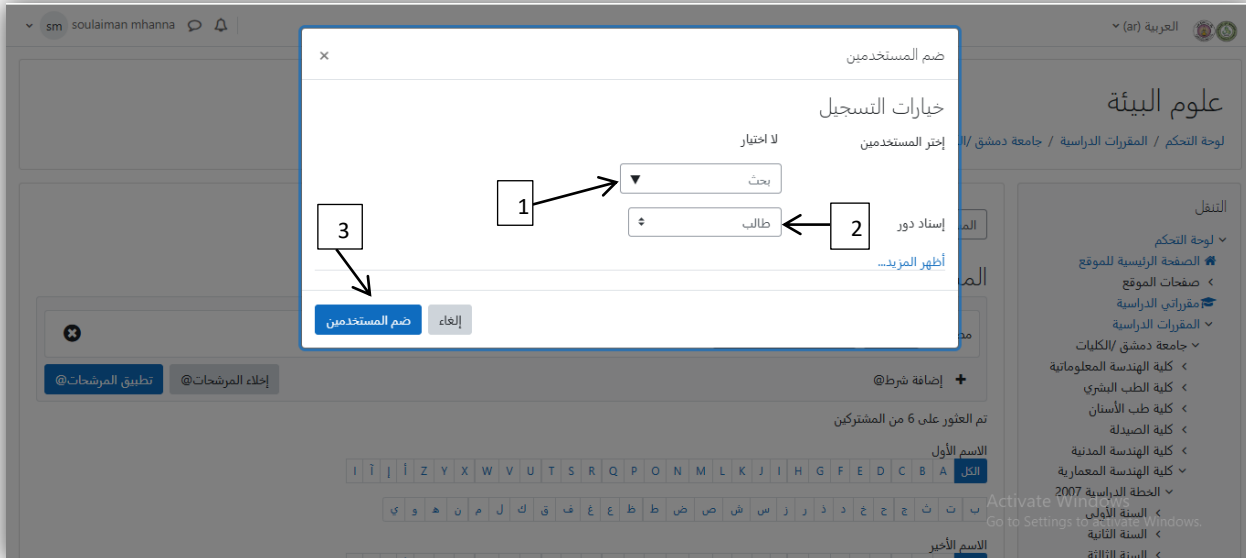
sm soulaiman mhanna

العربية (ar)

ضم المستخدمين ×

خيارات التسجيل

إختر المستخدمين

لا اختيار

بحث ▼

1

إسناد دور

طالب

2

أظهر المزيد...

3

ضم المستخدمين

إلغاء

علوم البيئة

لوحة التحكم / المقررات الدراسية / جامعة دمشق /ال

التنقل

لوحة التحكم

الصفحة الرئيسية للموقع

صفحات الموقع

مقرراتي الدراسية

المقررات الدراسية

جامعة دمشق /الكليات

كلية الهندسة المعلوماتية

كلية الطب البشري

كلية طب الأسنان

كلية الصيدلة

كلية الهندسة المدنية

كلية الهندسة المعمارية

الخطة الدراسية 2007

السنة الأولى

السنة الثانية

السنة الثالثة

تطبيق المرشحات@

إخلاء المرشحات@

إضافة شرط@

تم العثور على 6 من المشتركين

الاسم الأول

| الكل | A | B | C | D | E | F | G | H | I | J | K | L | M | N | O | P | Q | R | S | T | U | V | W | X | Y | Z | أ | إ | آ | ا |
|---|---|---|---|---|---|---|---|---|---|---|---|---|---|---|---|---|---|---|---|---|---|---|---|---|---|---|---|---|---|---|

| ب | ت | ث | ج | ح | خ | د | ذ | ر | ز | س | ش | ص | ض | ط | ظ | ع | غ | ف | ق | ك | ل | م | ن | ه | و | ي |
|---|---|---|---|---|---|---|---|---|---|---|---|---|---|---|---|---|---|---|---|---|---|---|---|---|---|---|

الاسم الأخير

Activate Windows
Go to Settings to activate Windows.